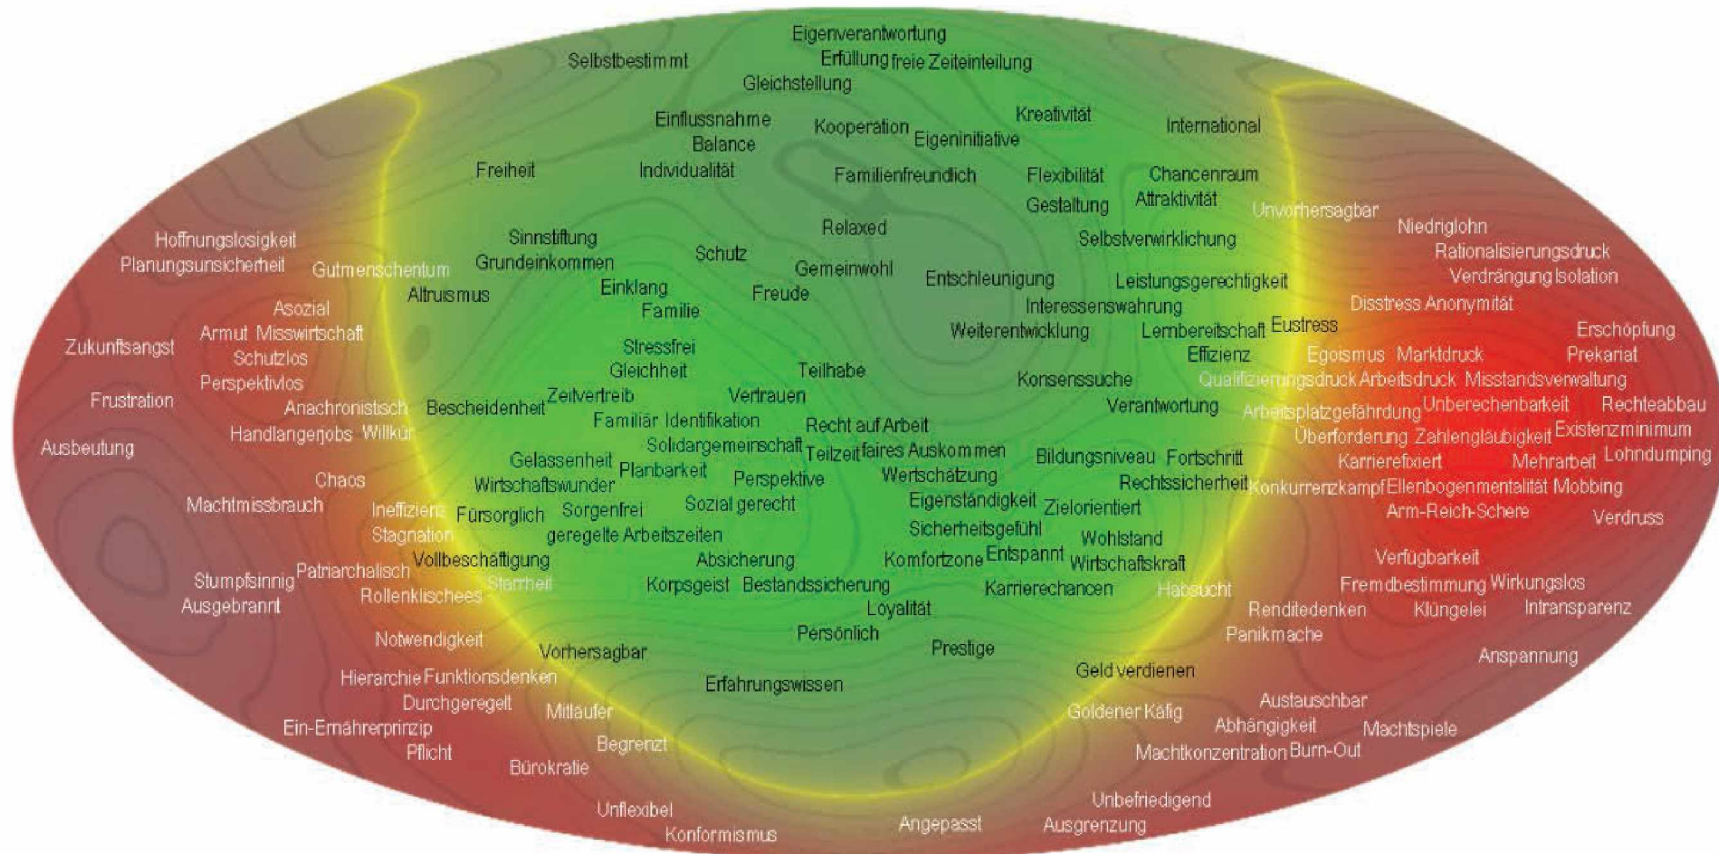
Eigenverantwortung
Selbstbestimmt
Erfüllung freie Zeiteinteilung
Gleichstellung
Einflussnahme
Balance
Kooperation
Eigeninitiative
Kreativität
International
Freiheit
Individualität
Familienfreundlich
Flexibilität
Chancenraum
Gestaltung
Attraktivität
Unvorhersagbar
Niedriglohn
Hoffnungslosigkeit
Planungsunsicherheit
Gutmenschentum
Sinnstiftung
Grundeinkommen
Schutz
Relaxed
Selbstverwirklichung
Rationalisierungsdruck
Verdrängung Isolation
Altruismus
Einklang
Familie
Freude
Gemeinwohl
Entschleunigung
Leistungsgerechtigkeit
Interessenswahrung
Disstress Anonymität
Asozial
Armut Misswirtschaft
Weiterentwicklung
Lernbereitschaft Eustress
Erschöpfung
Zukunftsangst
Schutzlos
Stressfrei
Gleichheit
Teilhabe
Effizienz
Egoismus Marktdruck
Prekariat
Perspektivlos
Konsenssuche
Qualifizierungsdruck Arbeitsdruck Misstandsverwaltung
Frustration
Anachronistisch
Bescheidenheit
Zeitvertreib
Vertrauen
Verantwortung
Arbeitsplatzgefährdung Unberechenbarkeit
Rechteabbau
Handlangerjobs Willkür
Familiär Identifikation
Recht auf Arbeit
Überforderung Zahlengläubigkeit Existenzminimum
Ausbeutung
Solidargemeinschaft
Teilzeit faires Auskommen
Bildungsniveau Fortschritt
Karrierefixiert
Mehrarbeit
Lohndumping
Gelassenheit
Planbarkeit
Chaos
Wirtschaftswunder
Perspektive
Wertschätzung
Rechtssicherheit
Konkurrenzkampf Ellenbogenmentalität Mobbing
Machtmissbrauch
Ineffizienz
Fürsorglich
Sorgenfrei
Sozial gerecht
Eigenständigkeit
Zielorientiert
Arm-Reich-Schere
Verdruss
Stagnation
geregelte Arbeitszeiten
Sicherheitsgefühl
Wohlstand
Vollbeschäftigung
Absicherung
Komfortzone Entspannt
Wirtschaftskraft
Verfügbarkeit
Stumpfsinnig
Patriarchalisch
Starrheit
Korpsgeist
Bestandssicherung
Karrierechancen
Habsucht
Fremdbestimmung Wirkungslos
Ausgebrannt
Rollenklischees
Loyalität
Renditedenken
Klüngelei
Intransparenz
Notwendigkeit
Persönlich
Panikmache
Vorhersagbar
Prestige
Anspannung
Hierarchie Funktionsdenken
Erfahrungswissen
Geld verdienen
Durchgeregelt
Mitläufer
Austauschbar
Goldener Käfig
Abhängigkeit
Machtspiele
Ein-Ernährerprinzip
Pflicht
Begrenzt
Machtkonzentration Burn-Out
Bürokratie
Unbefriedigend
Unflexibel
Angepasst
Ausgrenzung
Konformismus